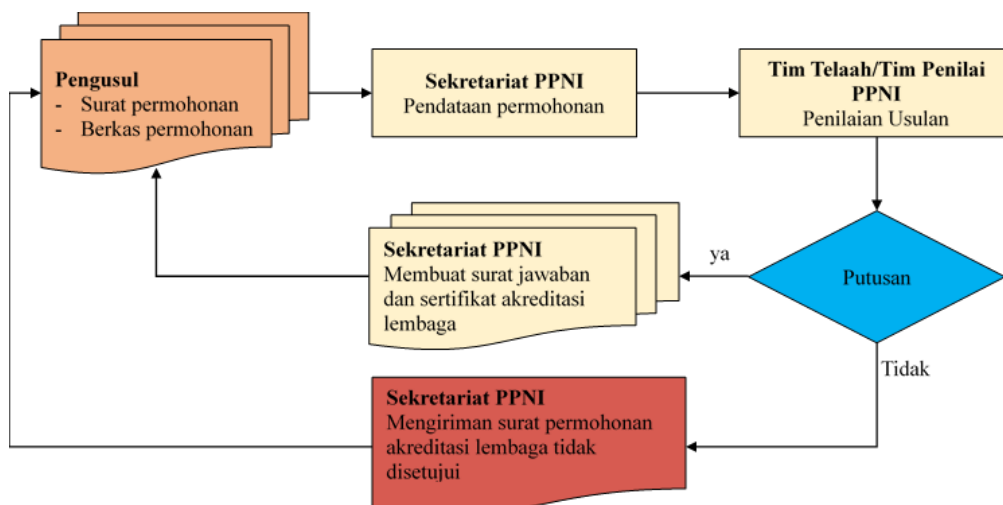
**Pengusul**
- Surat permohonan
- Berkas permohonan

**Sekretariat PPNI**
Pendataan permohonan

**Tim Telaah/Tim Penilai PPNI**
Penilaian Usulan

Putusan

ya

**Sekretariat PPNI**
Membuat surat jawaban dan sertifikat akreditasi lembaga

Tidak

**Sekretariat PPNI**
Mengiriman surat permohonan akreditasi lembaga tidak disetujui